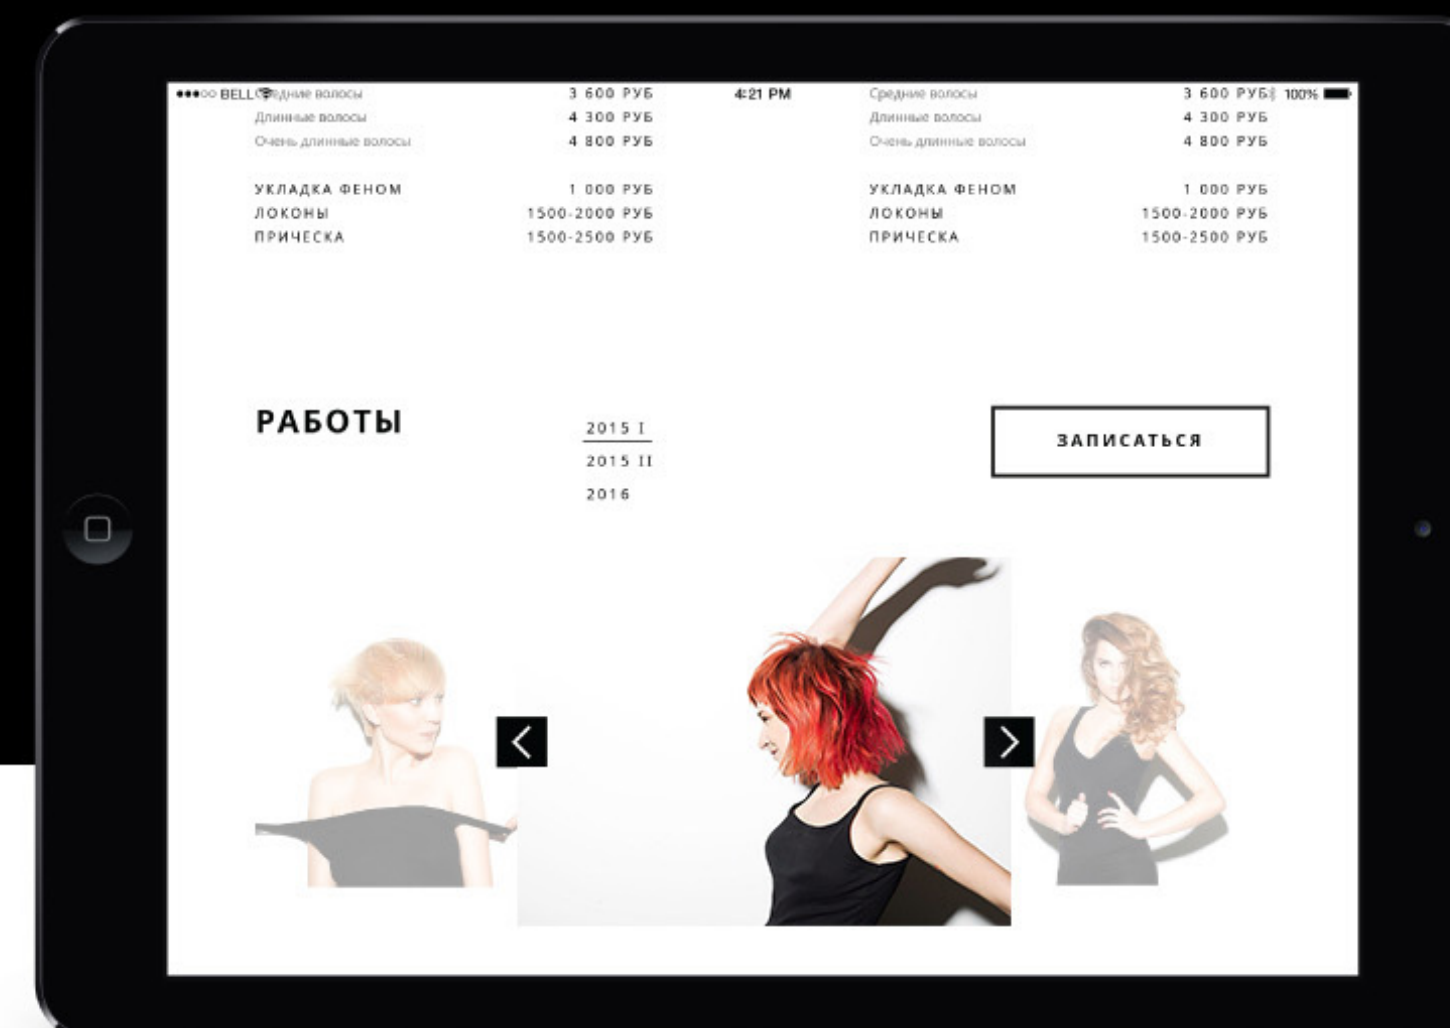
●●●○○ BELL Средние волосы 3 600 РУБ 4:21 PM Средние волосы 3 600 РУБ 100%

| | | | |
|---|---|---|---|
| Длинные волосы | 4 300 РУБ | Длинные волосы | 4 300 РУБ |
| Очень длинные волосы | 4 800 РУБ | Очень длинные волосы | 4 800 РУБ |
| УКЛАДКА ФЕНОМ | 1 000 РУБ | УКЛАДКА ФЕНОМ | 1 000 РУБ |
| ЛОКОНЫ | 1500-2000 РУБ | ЛОКОНЫ | 1500-2000 РУБ |
| ПРИЧЕСКА | 1500-2500 РУБ | ПРИЧЕСКА | 1500-2500 РУБ |

РАБОТЫ

2015 I
2015 II
2016

ЗАПИСАТЬСЯ